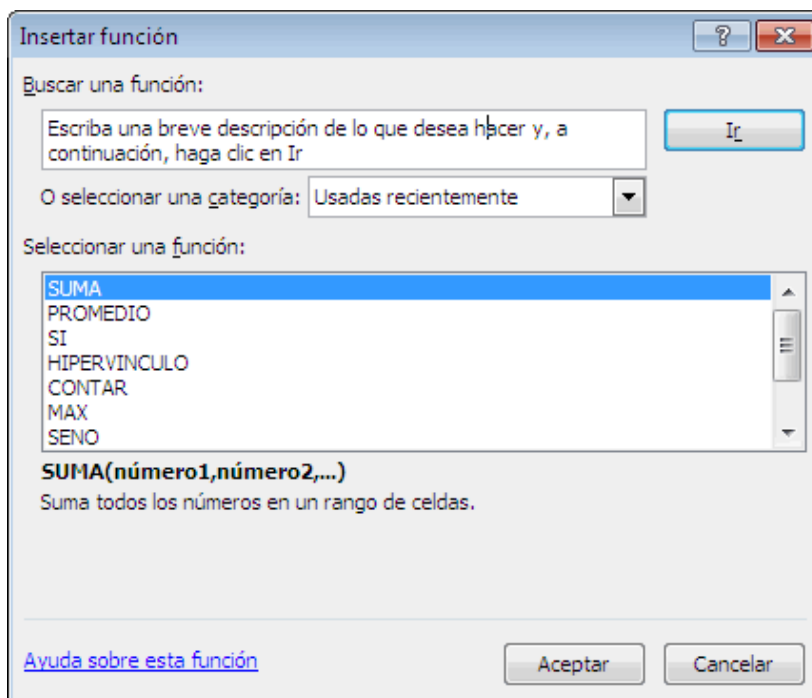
Insertar función

?

Buscar una función:

Escriba una breve descripción de lo que desea hacer y, a continuación, haga clic en Ir

Ir

O seleccionar una categoría: Usadas recientemente

Seleccionar una función:

SUMA
PROMEDIO
SI
HIPERVINCULO
CONTAR
MAX
SENO

SUMA(número1,número2,...)
Suma todos los números en un rango de celdas.

Ayuda sobre esta función

Aceptar

Cancelar